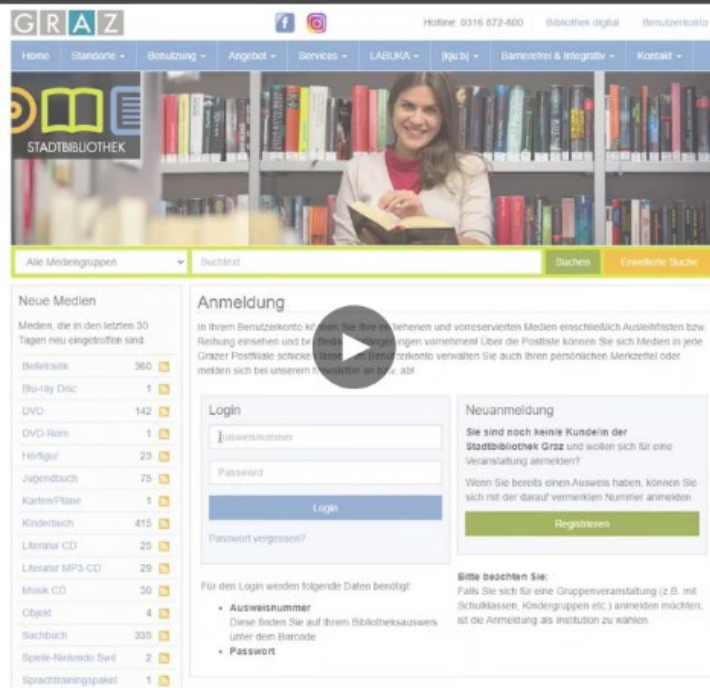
GRAZ

Hotline: 0316 872-800 Bibliothek digital Benutzerkonto

Home Standorte Benutzung Angebot Services LABUKA [kju:b] Barrierefrei & Integrativ Kontakt

STADTBIBLIOTHEK

Alle Mediengruppen Suchtext Suchen Erweiterte Suche

Neue Medien

Medien, die in den letzten 30 Tagen neu eingetroffen sind.

| | |
|---|---|
| Belletristik | 360 |
| Blu-ray Disc | 1 |
| DVD | 142 |
| DVD-Rom | 1 |
| Hörfigur | 23 |
| Jugendbuch | 75 |
| Karten/Pläne | 1 |
| Kinderbuch | 415 |
| Literatur CD | 25 |
| Literatur MP3-CD | 29 |
| Musik CD | 30 |
| Objekt | 4 |
| Sachbuch | 335 |
| Spiele-Nintendo Swit | 2 |
| Sprachtrainingspaket | 1 |

Anmeldung

In Ihrem Benutzerkonto können Sie Ihre entliehenen und vorreservierten Medien einschließlich Ausleihfristen bzw. Reihung einsehen und bei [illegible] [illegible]ngen vornehmen! Über die Postliste können Sie sich Medien in jede Grazer Postfiliale schicken lassen. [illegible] Benutzerkonto verwalten Sie auch Ihren persönlichen Merkzettel oder melden sich bei unserem Newsletter an bzw. ab!

Login

Ausweisnummer

Passwort

Login

Passwort vergessen?

Neuanmeldung

Sie sind noch kein/e Kunde/in der Stadtbibliothek Graz und wollen sich für eine Veranstaltung anmelden?

Wenn Sie bereits einen Ausweis haben, können Sie sich mit der darauf vermerkten Nummer anmelden.

Registrieren

Für den Login werden folgende Daten benötigt:

• Ausweisnummer
Diese finden Sie auf Ihrem Bibliotheksausweis unter dem Barcode
• Passwort

Bitte beachten Sie:
Falls Sie sich für eine Gruppenveranstaltung (z.B. mit Schulklassen, Kindergruppen etc.) anmelden möchten, ist die Anmeldung als Institution zu wählen.